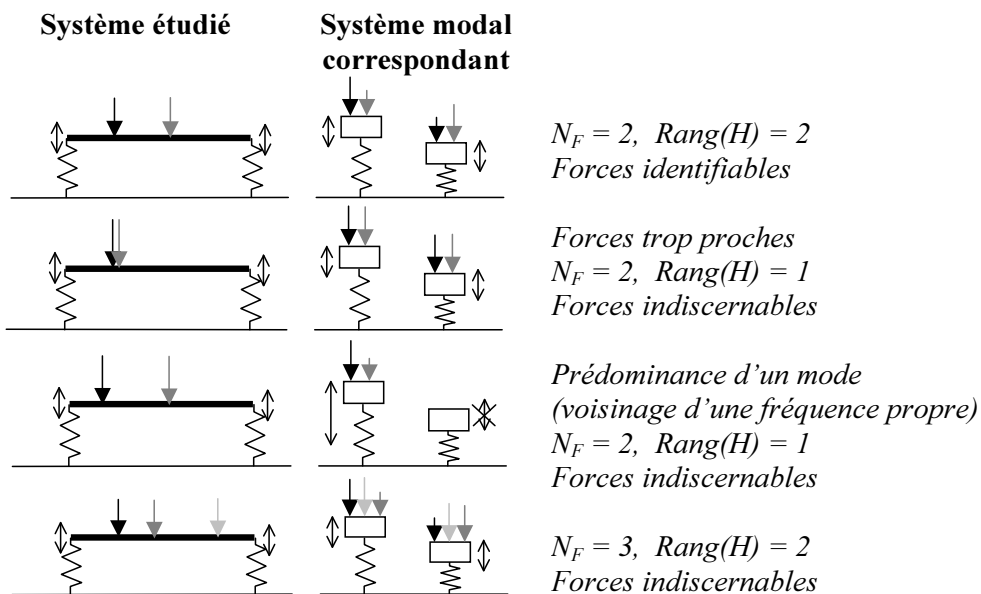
Système étudié

Système modal correspondant

$N_F = 2$, $Rang(H) = 2$
Forces identifiables

Forces trop proches
$N_F = 2$, $Rang(H) = 1$
Forces indiscernables

Prédominance d'un mode
(voisinage d'une fréquence propre)
$N_F = 2$, $Rang(H) = 1$
Forces indiscernables

$N_F = 3$, $Rang(H) = 2$
Forces indiscernables